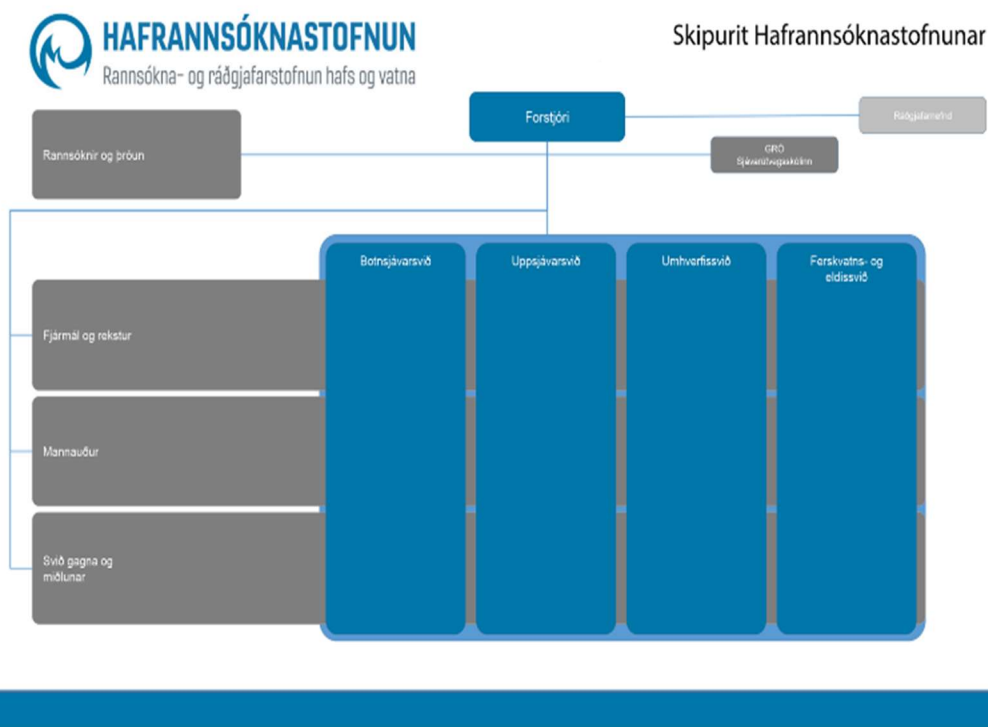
HAFRANNSÓKNASTOFNUN
Rannsókna- og ráðgjafarstofnun hafs og vatna

Skipurit Hafrannsóknastofnunar

Forstjóri

Ráðgjafarnefnd

Rannsóknir og þróun

GRÓ
Sjávarútvegsskólinn

Botnsjávarsvið

Uppsjávarsvið

Umhverfissvið

Ferskvatns- og eldissvið

Fjármál og rekstur

Mannauður

Svið gagna og miðlunar